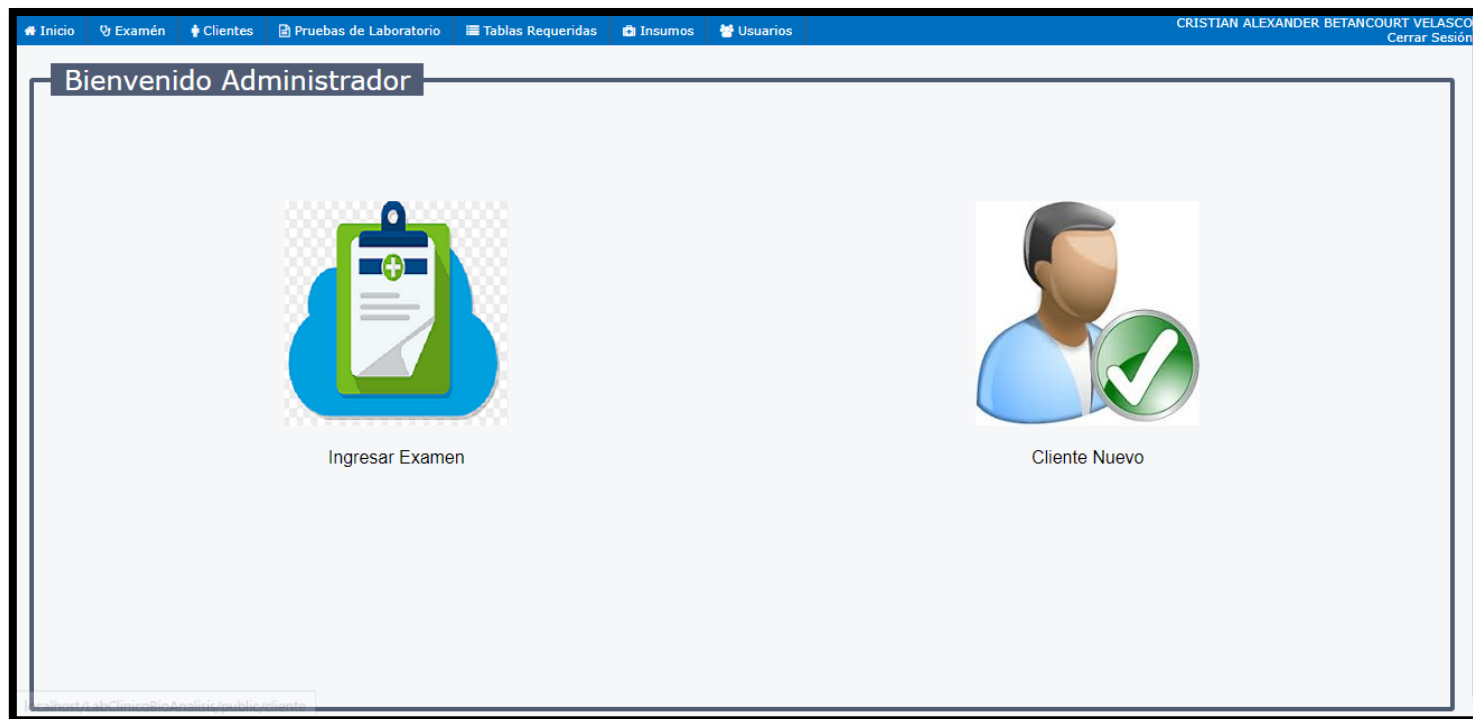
Inicio Examén Clientes Pruebas de Laboratorio Tablas Requeridas Insumos Usuarios

CRISTIAN ALEXANDER BETANCOURT VELASCO
Cerrar Sesión

Bienvenido Administrador

Ingresar Examen

Cliente Nuevo

localhost/LabClinicoBioAnalisis/public/cliente